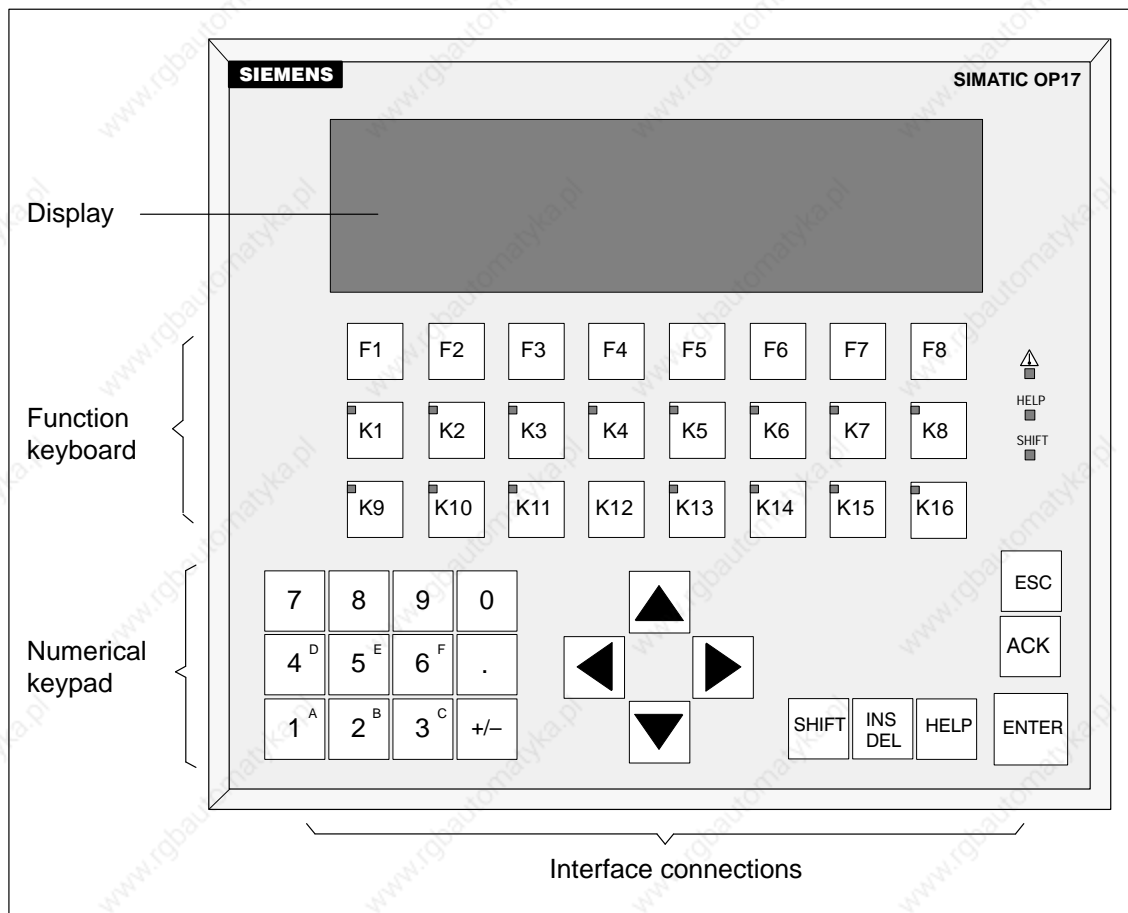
SIEMENS

SIMATIC OP17

Display

F1 F2 F3 F4 F5 F6 F7 F8

Function keyboard

K1 K2 K3 K4 K5 K6 K7 K8

HELP

SHIFT

K9 K10 K11 K12 K13 K14 K15 K16

ESC

7 8 9 0

Numerical keypad

4 D 5 E 6 F .

ACK

1 A 2 B 3 C +/–

SHIFT INS DEL HELP ENTER

Interface connections

www.rgbautomatyka.pl